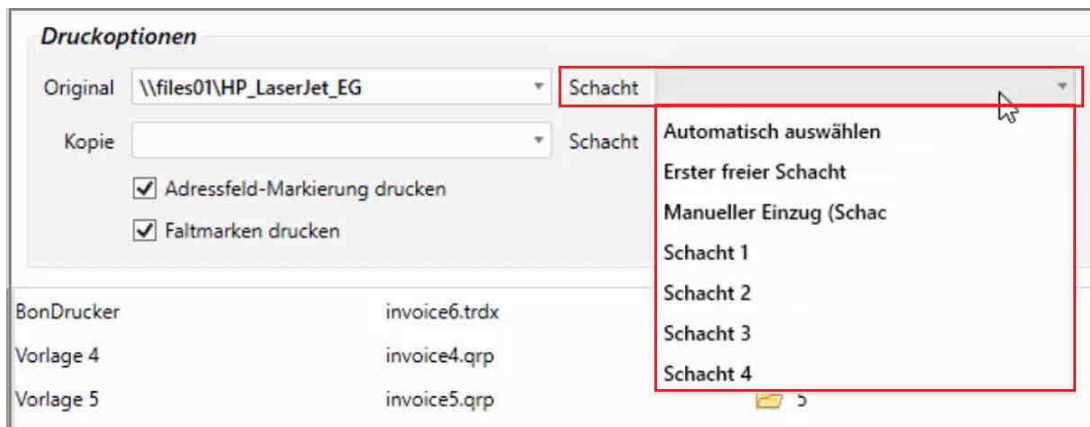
Druckoptionen

Original \\files01\HP_LaserJet_EG Schacht

Kopie Schacht

Adressfeld-Markierung drucken

Faltmarken drucken

Automatisch auswählen
Erster freier Schacht
Manueller Einzug (Schac
Schacht 1
Schacht 2
Schacht 3
Schacht 4

| | | |
|---|---|---|
| BonDrucker | invoice6.trdx | |
| Vorlage 4 | invoice4.qrp | |
| Vorlage 5 | invoice5.qrp | 5 |